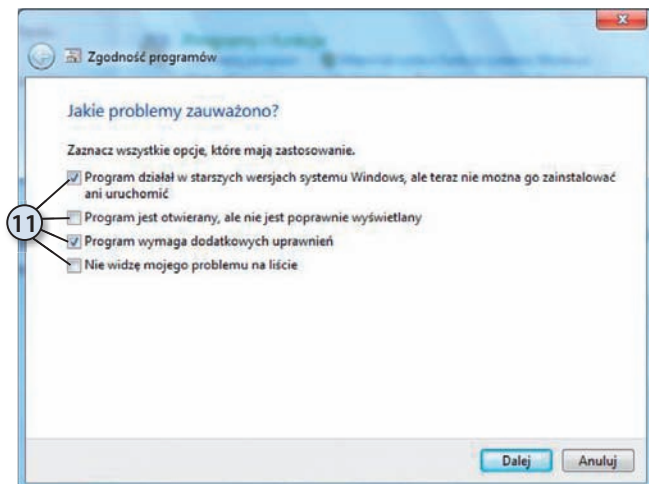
Zgodność programów

Jakie problemy zauważono?

Zaznacz wszystkie opcje, które mają zastosowanie.

Program działał w starszych wersjach systemu Windows, ale teraz nie można go zainstalować ani uruchomić

11

Program jest otwierany, ale nie jest poprawnie wyświetlany

Program wymaga dodatkowych uprawnień

Nie widzę mojego problemu na liście

Dalej

Anuluj